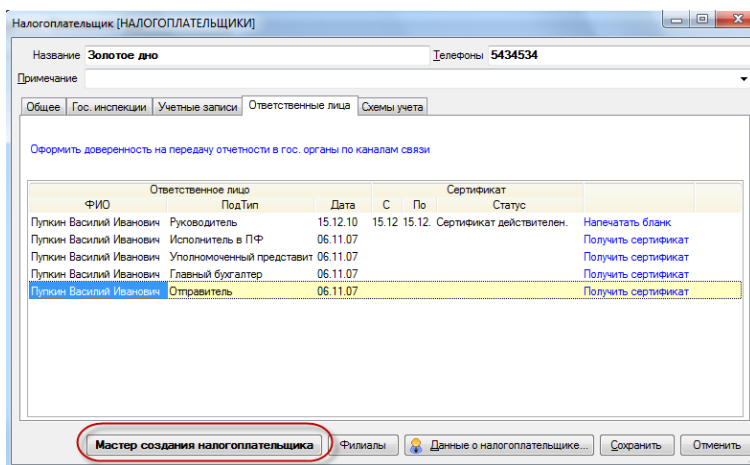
Налогоплательщик [НАЛОГОПЛАТЕЛЬЩИКИ]

Название Золотое дно

Телефоны 5434534

Примечание

Общее | Гос. инспекции | Учетные записи | Ответственные лица | Схемы учета

Оформить доверенность на передачу отчетности в гос. органы по каналам связи

| Ответственное лицо | | | Сертификат | | | |
|---|---|---|---|---|---|---|
| ФИО | ПодТип | Дата | С | По | Статус | |
| Пупкин Василий Иванович | Руководитель | 15.12.10 | 15.12 | 15.12. | Сертификат действителен. | Напечатать бланк |
| Пупкин Василий Иванович | Исполнитель в ПФ | 06.11.07 | | | | Получить сертификат |
| Пупкин Василий Иванович | Уполномоченный представит | 06.11.07 | | | | Получить сертификат |
| Пупкин Василий Иванович | Главный бухгалтер | 06.11.07 | | | | Получить сертификат |
| Пупкин Василий Иванович | Отправитель | 06.11.07 | | | | Получить сертификат |

Мастер создания налогоплательщика | Филиалы | Данные о налогоплательщике... | Сохранить | Отменить